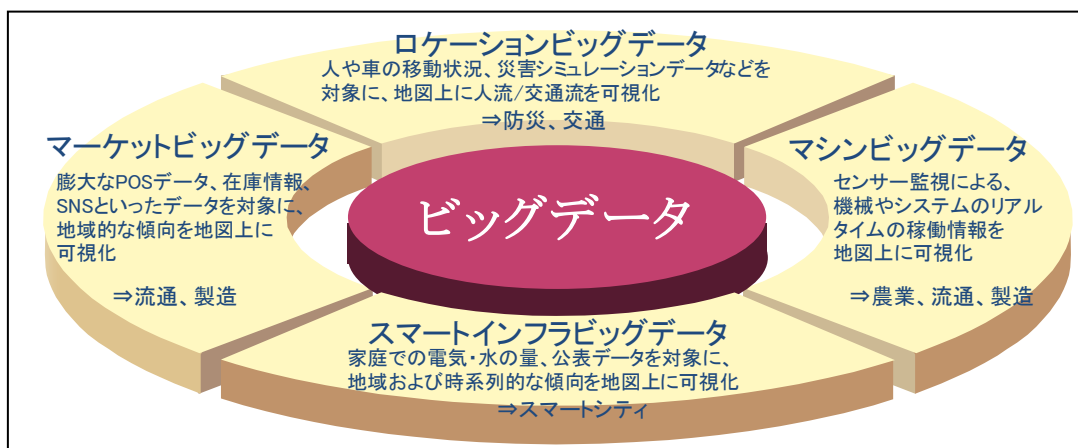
ロケーションビッグデータ
人や車の移動状況、災害シミュレーションデータなどを対象に、地図上に人流/交通流を可視化
⇒防災、交通

マーケットビッグデータ
膨大なPOSデータ、在庫情報、SNSといったデータを対象に、地域的な傾向を地図上に可視化
⇒流通、製造

ビッグデータ

マシンビッグデータ
センサー監視による、機械やシステムのリアルタイムの稼働情報を地図上に可視化
⇒農業、流通、製造

スマートインフラビッグデータ
家庭での電気・水の量、公表データを対象に、地域および時系列的な傾向を地図上に可視化
⇒スマートシティ